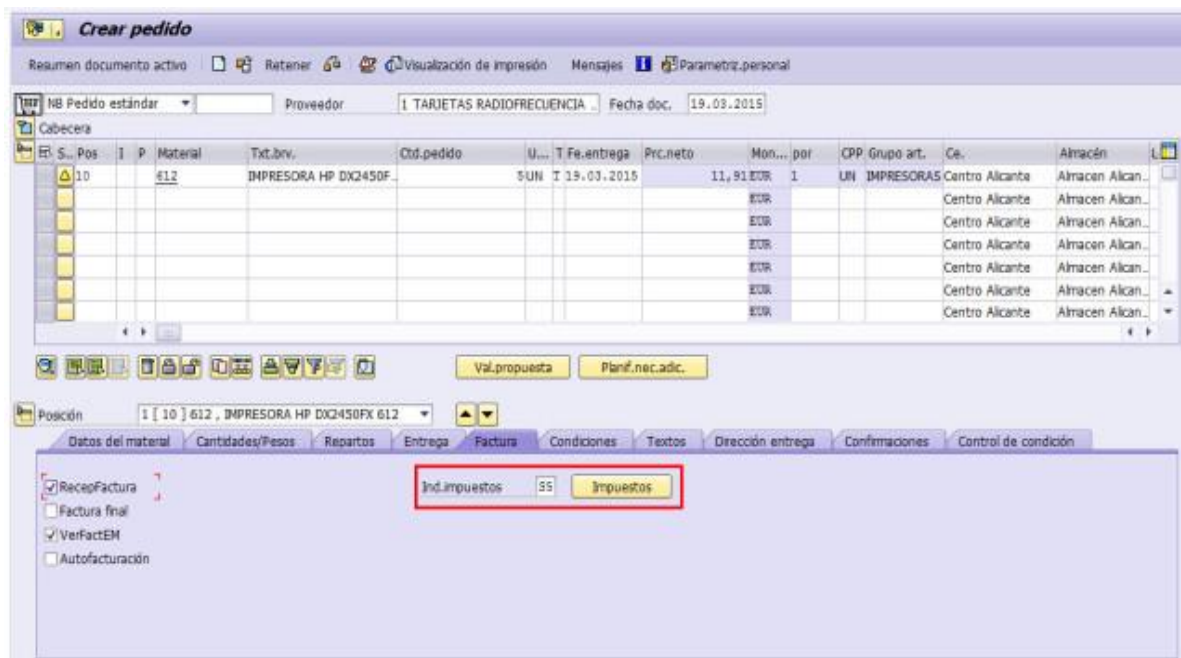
Crear pedido

Resumen documento activo Retener Visualización de impresión Mensajes Parametriz.personal

NB Pedido estándar Proveedor 1 TARJETAS RADIOFRECUENCIA .. Fecha doc. 19.03.2015

Cabecera

| S.. | Pos | I | P | Material | Txt.brv. | Ctd.pedido | U... | T | Fe.entrega | Prc.neto | Mon... | por | CPP | Grupo art. | Ce. | Almacén |
|---|---|---|---|---|---|---|---|---|---|---|---|---|---|---|---|---|
| | 10 | | | 612 | IMPRESORA HP DX2450F.. | 5 | UN | T | 19.03.2015 | 11,91 | EUR | 1 | UN | IMPRESORAS | Centro Alicante | Almacen Alican.. |
| | | | | | | | | | | | EUR | | | | Centro Alicante | Almacen Alican.. |
| | | | | | | | | | | | EUR | | | | Centro Alicante | Almacen Alican.. |
| | | | | | | | | | | | EUR | | | | Centro Alicante | Almacen Alican.. |
| | | | | | | | | | | | EUR | | | | Centro Alicante | Almacen Alican.. |
| | | | | | | | | | | | EUR | | | | Centro Alicante | Almacen Alican.. |
| | | | | | | | | | | | EUR | | | | Centro Alicante | Almacen Alican.. |

Val.propuesta Planif.nec.adic.

Posición 1 [ 10 ] 612 , IMPRESORA HP DX2450FX 612

Datos del material Cantidades/Pesos Repartos Entrega Factura Condiciones Textos Dirección entrega Confirmaciones Control de condición

RecepFactura
Factura final
VerFactEM
Autofacturación

Ind.impuestos S5 Impuestos